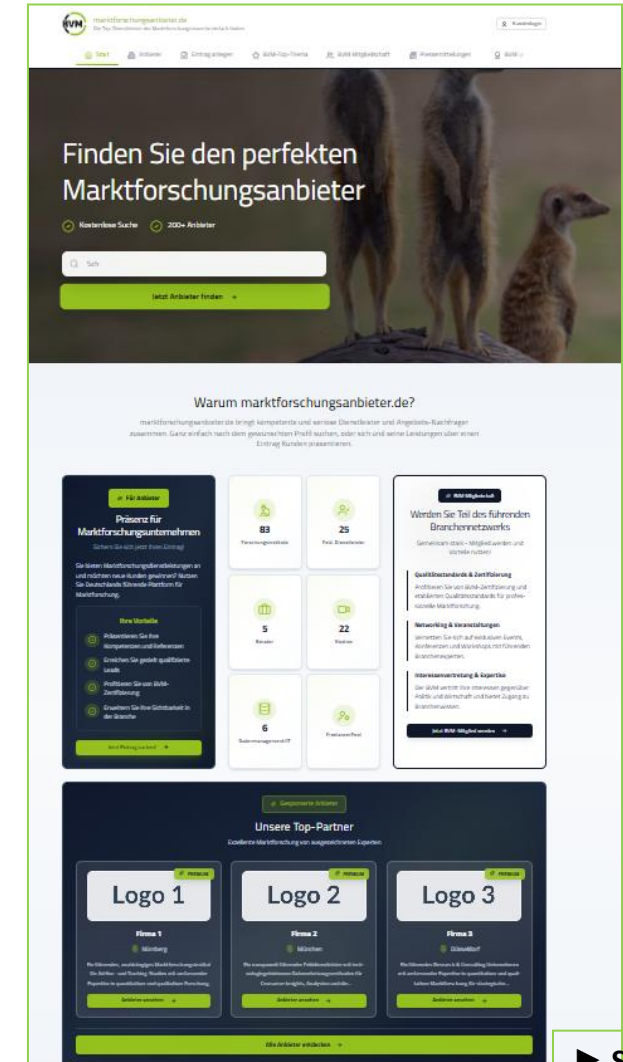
BVM marktforschungsanbieter.de
Die Top-Dienstleister der Marktforschungsbranche einfach finden

Kundenlogin

Start Anbieter Eintrag anlegen BVM-Top-Thema BVM-Mitgliedschaft Pressemitteilungen BVM

Finden Sie den perfekten Marktforschungsanbieter

Kostenlose Suche 200+ Anbieter

Such

Jetzt Anbieter finden →

Warum marktforschungsanbieter.de?

marktforschungsanbieter.de bringt kompetente und seriöse Dienstleister und Angebots-Nachfrager zusammen. Ganz einfach nach dem gewünschten Profil suchen, oder sich und seine Leistungen über einen Eintrag Kunden präsentieren.

Für Anbieter

Präsenz für Marktforschungsunternehmen

Sichern Sie sich jetzt Ihren Eintrag!

Sie bieten Marktforschungsdienstleistungen an und möchten neue Kunden gewinnen? Nutzen Sie Deutschlands führende Plattform für Marktforschung.

Ihre Vorteile

Präsentieren Sie Ihre Kompetenzen und Referenzen

Erreichen Sie gezielt qualifizierte Leads

Profitieren Sie von BVM-Zertifizierung

Erweitern Sie Ihre Sichtbarkeit in der Branche

Jetzt Eintrag anlegen →

83
Forschungsinstitute

25
Feld-Dienstleister

5
Berater

22
Studios

6
Datenmanagement/IT

Freelancer/Text

BVM-Mitgliedschaft

Werden Sie Teil des führenden Branchennetzwerks

Gemeinsam stark – Mitglied werden und Vorteile nutzen!

Qualitätsstandards & Zertifizierung
Profitieren Sie von BVM-Zertifizierung und etablierten Qualitätsstandards für professionelle Marktforschung.

Networking & Veranstaltungen
Vernetzen Sie sich auf exklusiven Events, Konferenzen und Workshops mit führenden Branchenexperten.

Interessenvertretung & Expertise
Der BVM vertritt Ihre Interessen gegenüber Politik und Wirtschaft und bietet Zugang zu Branchenwissen.

Jetzt BVM-Mitglied werden →

Gesponserte Anbieter

Unsere Top-Partner

Exzellente Marktforschung von ausgezeichneten Experten

Logo 1
Firma 1
Nürnberg
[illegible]
Anbieter ansehen →

Logo 2
Firma 2
München
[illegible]
Anbieter ansehen →

Logo 3
Firma 3
Düsseldorf
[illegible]
Anbieter ansehen →

Alle Anbieter entdecken →

► S